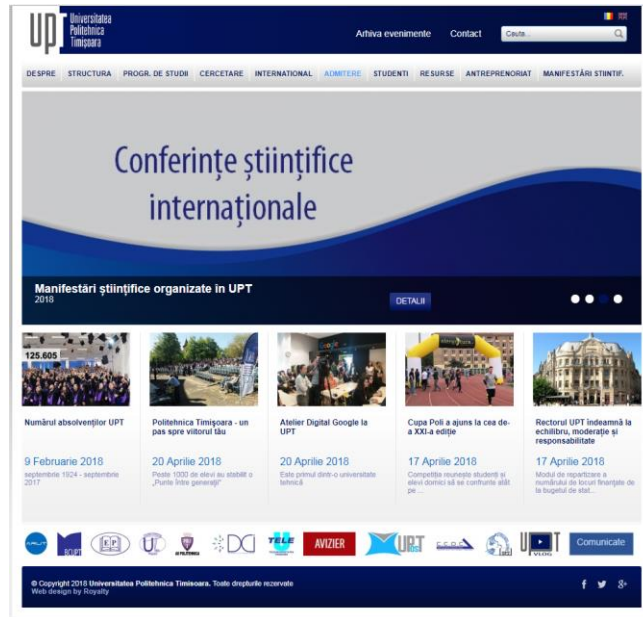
UPT Universitatea Politehnica Timişoara

Arhiva evenimente Contact Caută...

DESPRE STRUCTURA PROGR. DE STUDII CERCETARE INTERNATIONAL ADMITERE STUDENTI RESURSE ANTREPRENORIAT MANIFESTĂRI STIINTIF.

Conferințe științifice internaționale

Manifestări științifice organizate in UPT
2018

DETALII

125.605

Numărul absolvenților UPT
9 Februarie 2018
septembrie 1924 - septembrie 2017

Politehnica Timișoara - un pas spre viitorul tău
20 Aprilie 2018
Peste 1000 de elevi au stabilit o „Punte între generații"

Atelier Digital Google la UPT
20 Aprilie 2018
Este primul dintr-o universitate tehnică

Cupa Poli a ajuns la cea de-a XXI-a ediție
17 Aprilie 2018
Competiția reunește studenți și elevi dornici să se confrunte atât pe ...

Rectorul UPT îndeamnă la echilibru, moderație și responsabilitate
17 Aprilie 2018
Modul de repartizare a numărului de locuri finanțate de la bugetul de stat...

BCUPT UP AVIZIER UPT VLOG Comunicate

© Copyright 2018 Universitatea Politehnica Timişoara. Toate drepturile rezervate
Web design by Royalty